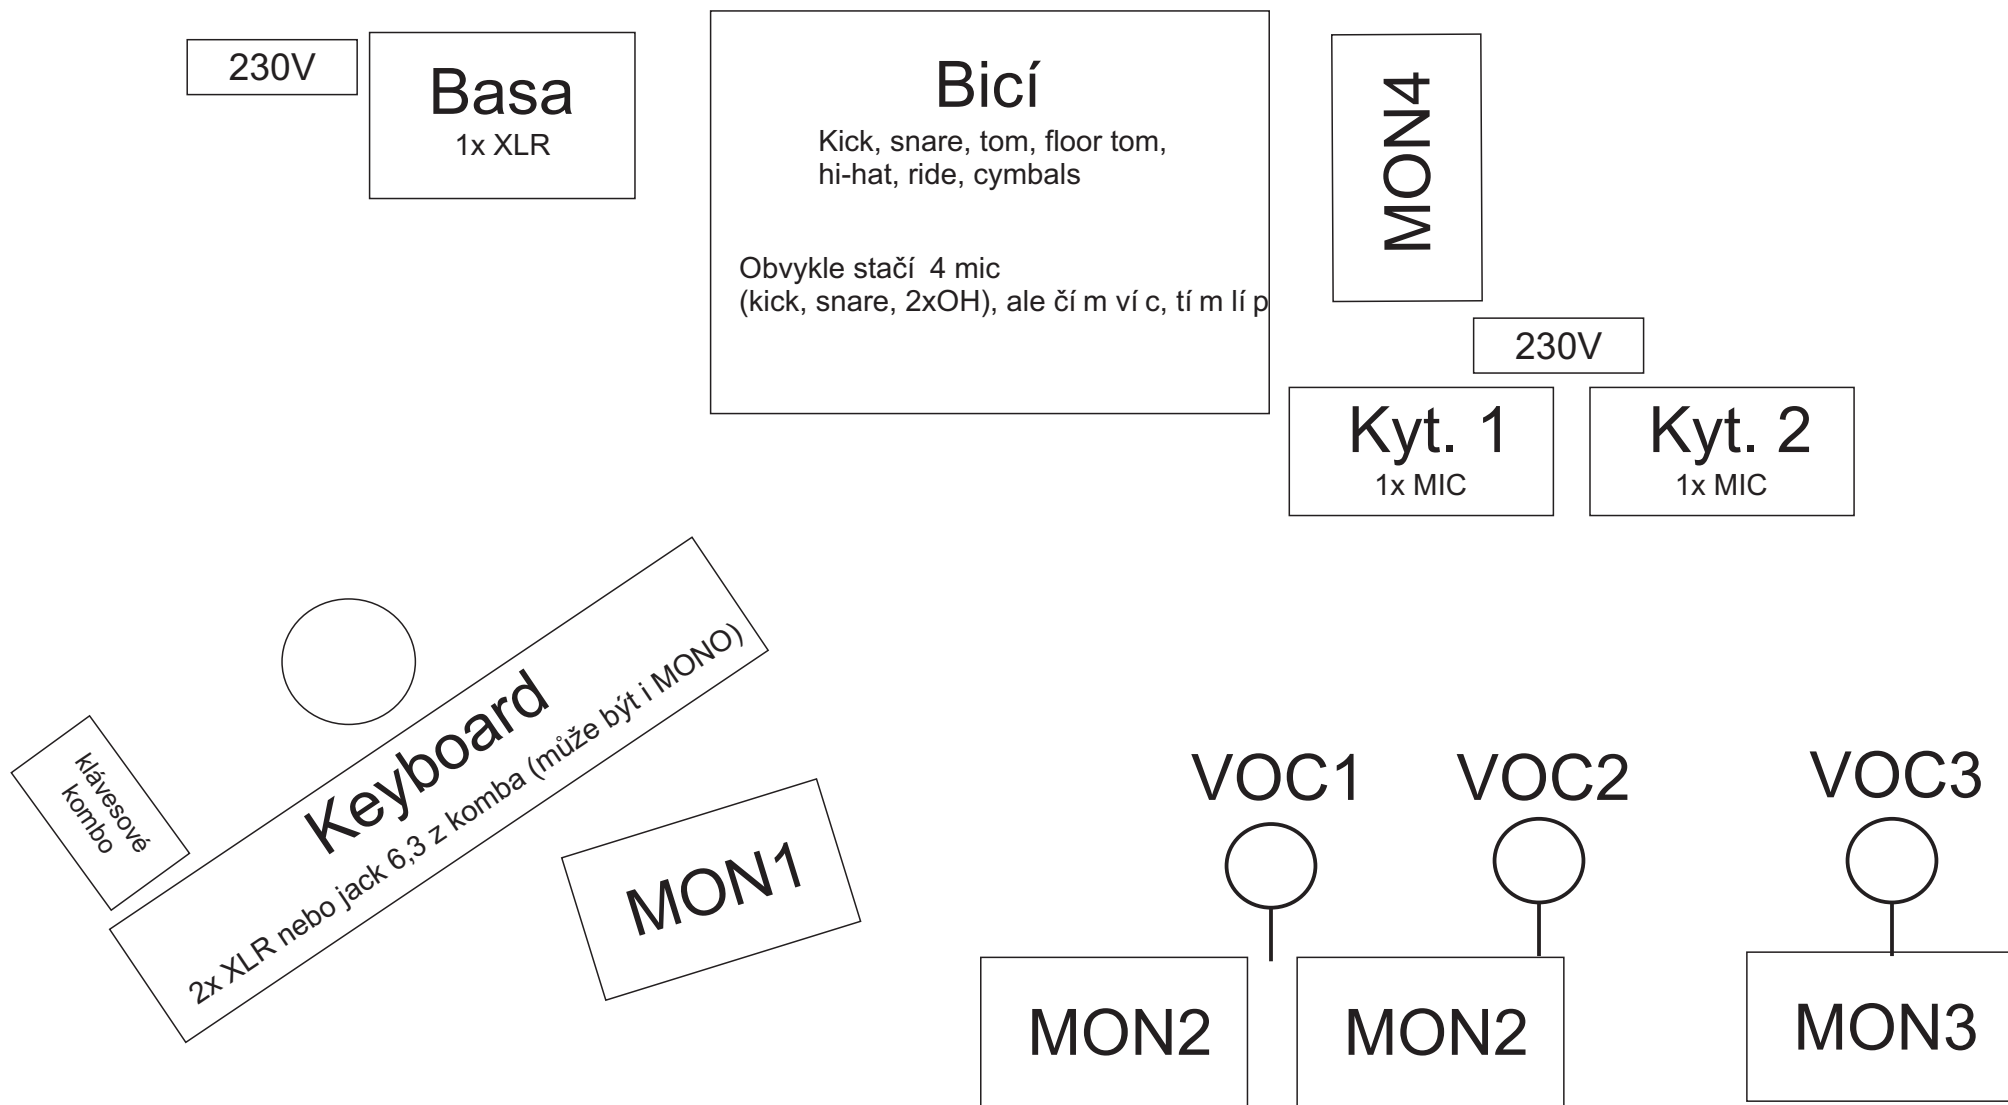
230V

Basa
1x XLR

Bicí
Kick, snare, tom, floor tom, hi-hat, ride, cymbals

Obvykle stačí 4 mic
(kick, snare, 2xOH), ale čí m ví c, tí m lí p

MON4

230V

Kyt. 1
1x MIC

Kyt. 2
1x MIC

klávesové kombo

Keyboard
2x XLR nebo jack 6,3 z komba (může být i MONO)

MON1

VOC1

VOC2

VOC3

MON2

MON2

MON3